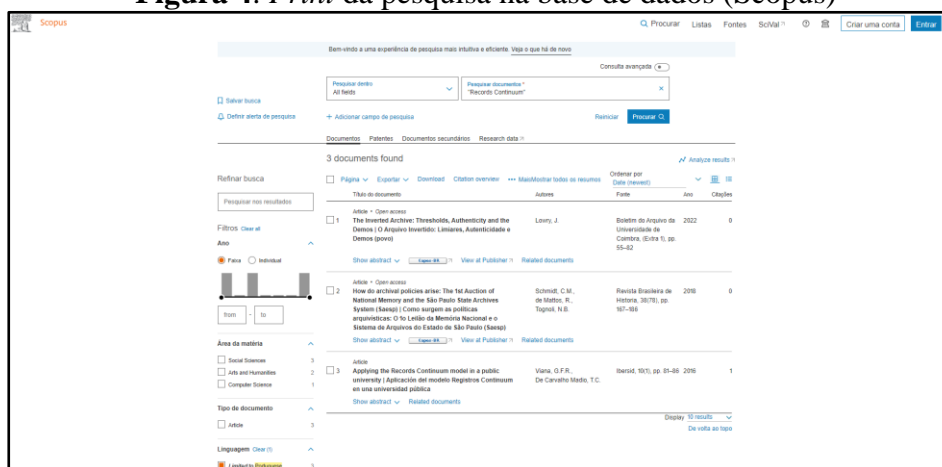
Figura 4. Print da pesquisa na base de dados (Scopus)

Scopus

Procurar Listas Fontes SciVal Criar uma conta Entrar

Bem-vindo a uma experiência de pesquisa mais intuitiva e eficiente. Veja o que há de novo

Consulta avançada

Pesquisar dentro
All fields

Pesquisar documentos *
"Records Continuum"

Salvar busca

Definir alerta de pesquisa

+ Adicionar campo de pesquisa

Reiniciar Procurar

Documentos Patentes Documentos secundários Research data

3 documents found

Analyze results

Refinar busca

Pesquisar nos resultados

Filtros Clear all

Ano

Faixa Individual

from - to

Área da matéria

Social Sciences 3

Arts and Humanities 2

Computer Science 1

Tipo de documento

Article 3

Linguagem Clear (1)

Limited to Portuguese 3

Página Exportar Download Citation overview ••• MaisMostrar todos os resumos

Ordenar por
Date (newest)

| | Título do documento | Autores | Fonte | Ano | Citações |
|---|---|---|---|---|---|
| 1 | Article • Open access<br>The Inverted Archive: Thresholds, Authenticity and the Demos \| O Arquivo Invertido: Limiares, Autenticidade e Demos (povo)<br>Show abstract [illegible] View at Publisher Related documents | Lowry, J. | Boletim do Arquivo da Universidade de Coimbra, (Extra 1), pp. 55–82 | 2022 | 0 |
| 2 | Article • Open access<br>How do archival policies arise: The 1st Auction of National Memory and the São Paulo State Archives System (Saesp) \| Como surgem as políticas arquivísticas: O 1o Leilão da Memória Nacional e o Sistema de Arquivos do Estado de São Paulo (Saesp)<br>Show abstract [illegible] View at Publisher Related documents | Schmidt, C.M., de Mattos, R., Tognoli, N.B. | Revista Brasileira de História, 38(78), pp. 167–186 | 2018 | 0 |
| 3 | Article<br>Applying the Records Continuum model in a public university \| Aplicación del modelo Registros Continuum en una universidad pública<br>Show abstract Related documents | Viana, G.F.R., De Carvalho Madio, T.C. | Ibersid, 10(1), pp. 81–86 | 2016 | 1 |

Display 10 results

De volta ao topo